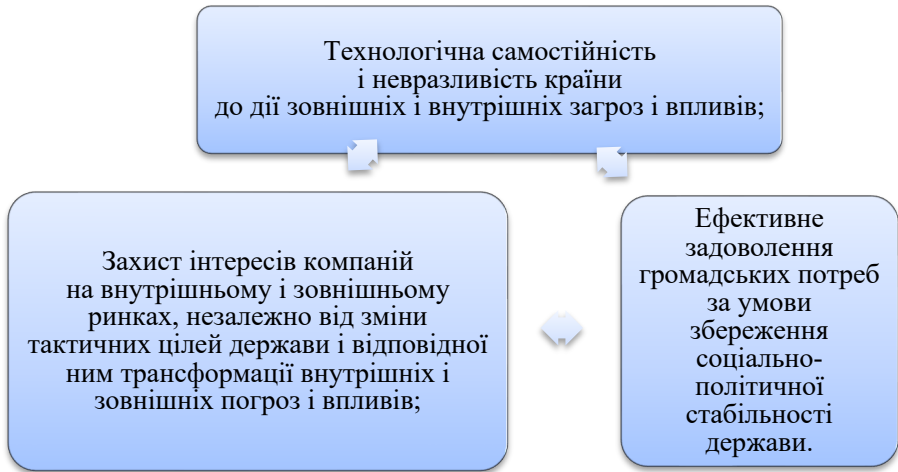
Технологічна самостійність і невразливість країни до дії зовнішніх і внутрішніх загроз і впливів;

Захист інтересів компаній на внутрішньому і зовнішньому ринках, незалежно від зміни тактичних цілей держави і відповідної ним трансформації внутрішніх і зовнішніх погроз і впливів;

Ефективне задоволення громадських потреб за умови збереження соціально-політичної стабільності держави.